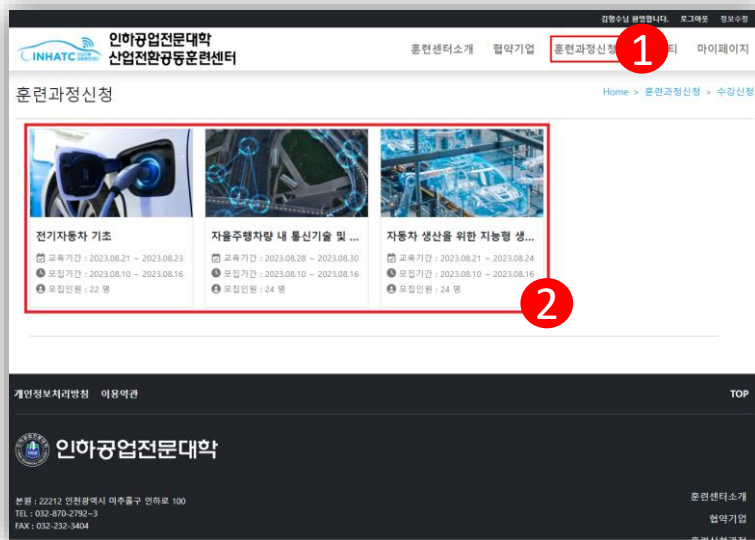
김평수님 환영합니다. 로그아웃 정보수정

INHATC 인하공업전문대학 산업전환공동훈련센터

훈련센터소개 협약기업 훈련과정신청 1 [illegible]티 마이페이지

훈련과정신청

Home > 훈련과정신청 > 수강신청

전기자동차 기초
교육기간 : 2023.08.21 ~ 2023.08.23
모집기간 : 2023.08.10 ~ 2023.08.16
모집인원 : 22 명

자율주행차량 내 통신기술 및 ...
교육기간 : 2023.08.28 ~ 2023.08.30
모집기간 : 2023.08.10 ~ 2023.08.16
모집인원 : 24 명

자동차 생산을 위한 지능형 생...
교육기간 : 2023.08.21 ~ 2023.08.24
모집기간 : 2023.08.10 ~ 2023.08.16
모집인원 : 24 명

2

개인정보처리방침 이용약관

TOP

인하공업전문대학

본원 : 22212 인천광역시 미추홀구 인하로 100
TEL : 032-870-2792~3
FAX : 032-232-3404

훈련센터소개
협약기업
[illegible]